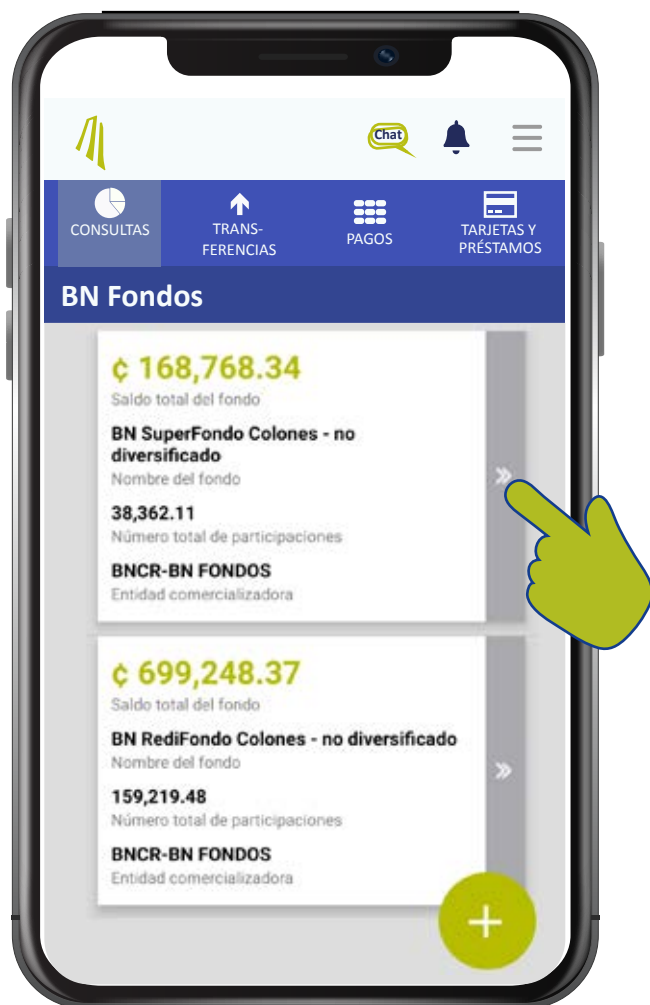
Chat

CONSULTAS

TRANSFERENCIAS

PAGOS

TARJETAS Y PRÉSTAMOS

BN Fondos

₡ 168,768.34
Saldo total del fondo

BN SuperFondo Colones - no diversificado
Nombre del fondo

38,362.11
Número total de participaciones

BNCR-BN FONDOS
Entidad comercializadora

»

₡ 699,248.37
Saldo total del fondo

BN RediFondo Colones - no diversificado
Nombre del fondo

159,219.48
Número total de participaciones

BNCR-BN FONDOS
Entidad comercializadora

»

+